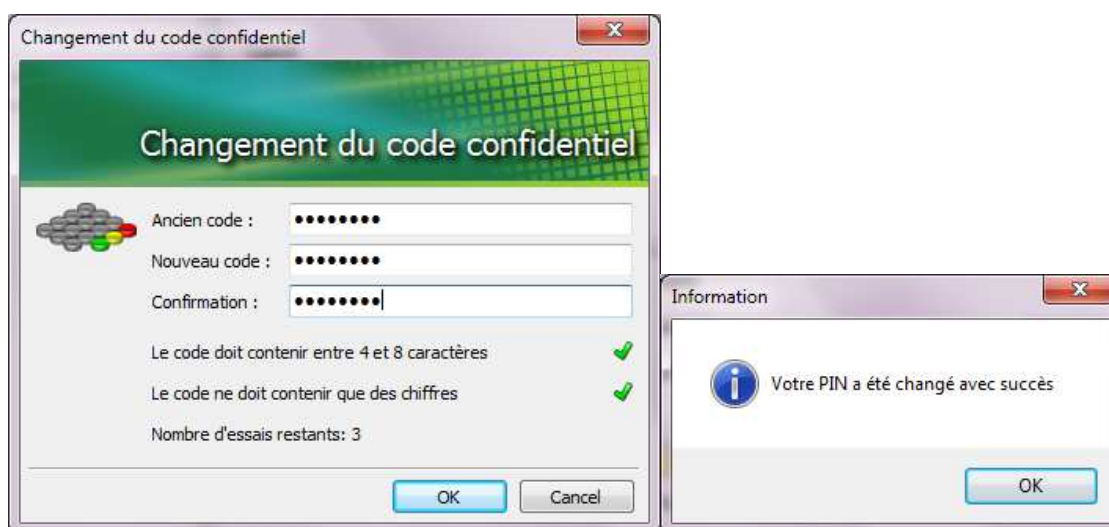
Changement du code confidentiel

Changement du code confidentiel

Ancien code : ••••••••

Nouveau code : ••••••••

Confirmation : ••••••••

Le code doit contenir entre 4 et 8 caractères

Le code ne doit contenir que des chiffres

Nombre d'essais restants: 3

OK Cancel

Information

Votre PIN a été changé avec succès

OK